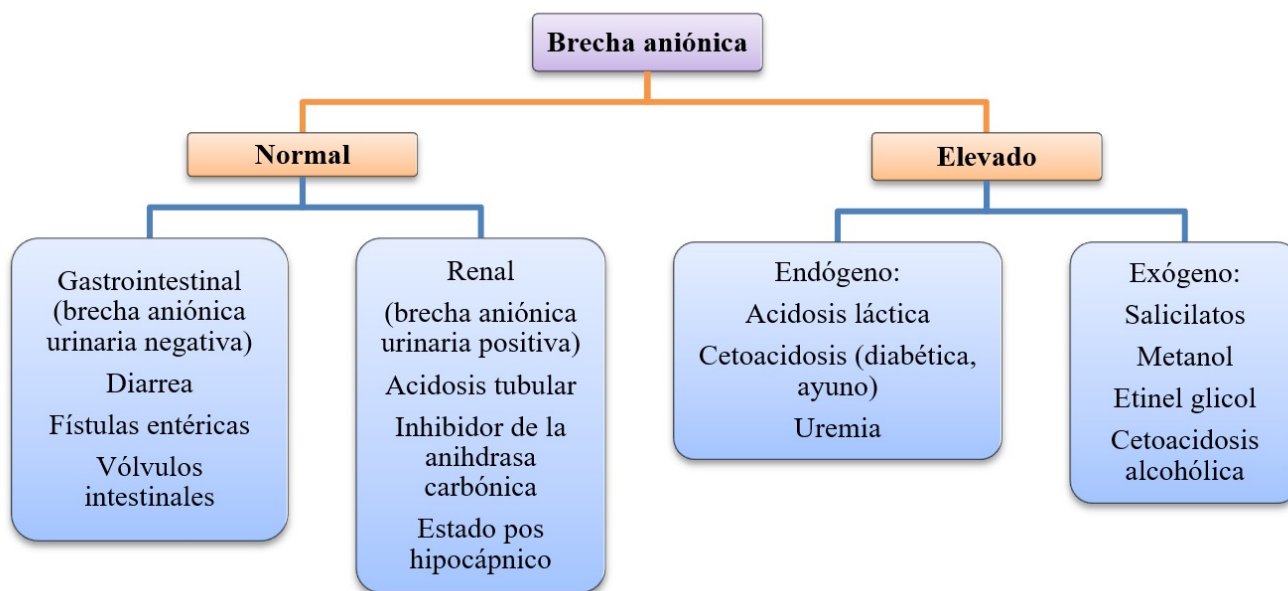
Brecha aniónica

Normal

Elevado

Gastrointestinal (brecha aniónica urinaria negativa)
Diarrea
Fístulas entéricas
Vólvulos intestinales

Renal
(brecha aniónica urinaria positiva)
Acidosis tubular
Inhibidor de la anihdrasa carbónica
Estado pos hipocápnico

Endógeno:
Acidosis láctica
Cetoacidosis (diabética, ayuno)
Uremia

Exógeno:
Salicilatos
Metanol
Etinel glicol
Cetoacidosis alcohólica